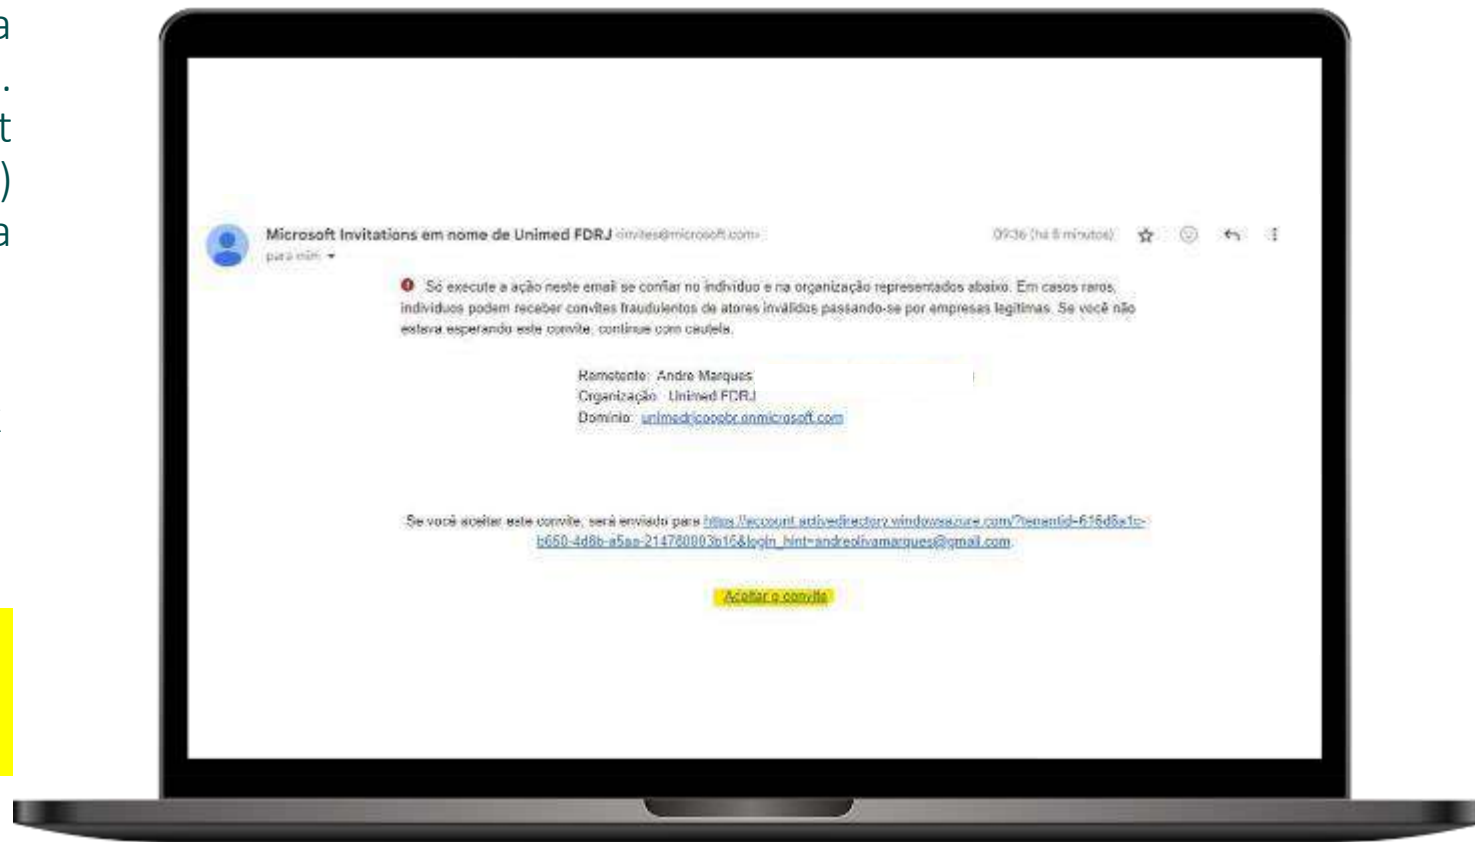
a
.
t
)
a

Microsoft Invitations em nome de Unimed FDRJ <invites@microsoft.com>
para mim

09:36 (há 8 minutos)

Só execute a ação neste email se confiar no indivíduo e na organização representados abaixo. Em casos raros, indivíduos podem receber convites fraudulentos de atores inválidos passando-se por empresas legítimas. Se você não estava esperando este convite, continue com cautela.

Remetente: Andre Marques
Organização: Unimed FDRJ
Domínio: unimedrjcoopbr.onmicrosoft.com

Se você aceitar este convite, será enviado para https://account.activedirectory.windowsazure.com/?tenantid=616d6a1c-b650-4d8b-a5aa-214780003b16&login_hint=andreolivamarques@gmail.com

Aceitar o convite